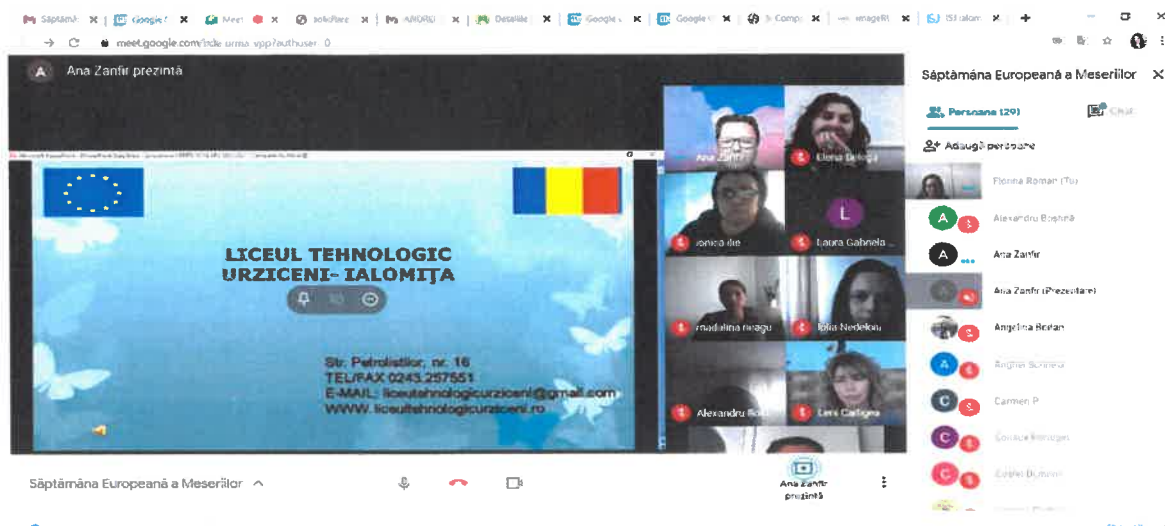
Săptămâ | Google | Meet | solicitare | ANOFM | Detaliile | Google | Google | Compu | imageRI | (5) Ialom | +

meet.google.com/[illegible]?authuser=0

A Ana Zanfir prezintă

LICEUL TEHNOLOGIC URZICENI- IALOMIȚA

Str. Petroliştilor, nr. 16
TEL/FAX 0243.257551
E-MAIL: liceultehnologicurziceni@gmail.com
WWW. liceultehnologicurziceni.ro

Ana Zanfir
Elena Delega
ionica ilie
Laura Gabriela
madalina neagu
Iulia Nedelcu
Alexandru Bo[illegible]
Lera Cafigea

Săptămâna Europeană a Meseriilor ^

Ana Zanfir prezintă

Săptămâna Europeană a Meseriilor ✕

Persoane (29)
Chat

Adaugă persoane

Florina Roman (Tu)
Alexandru Bostină
Ana Zanfir
Ana Zanfir (Prezentare)
Angelina Bortan
Anghel Sorinela
Carmen P
Cornelia Bonugan
Costel Dumitru
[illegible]